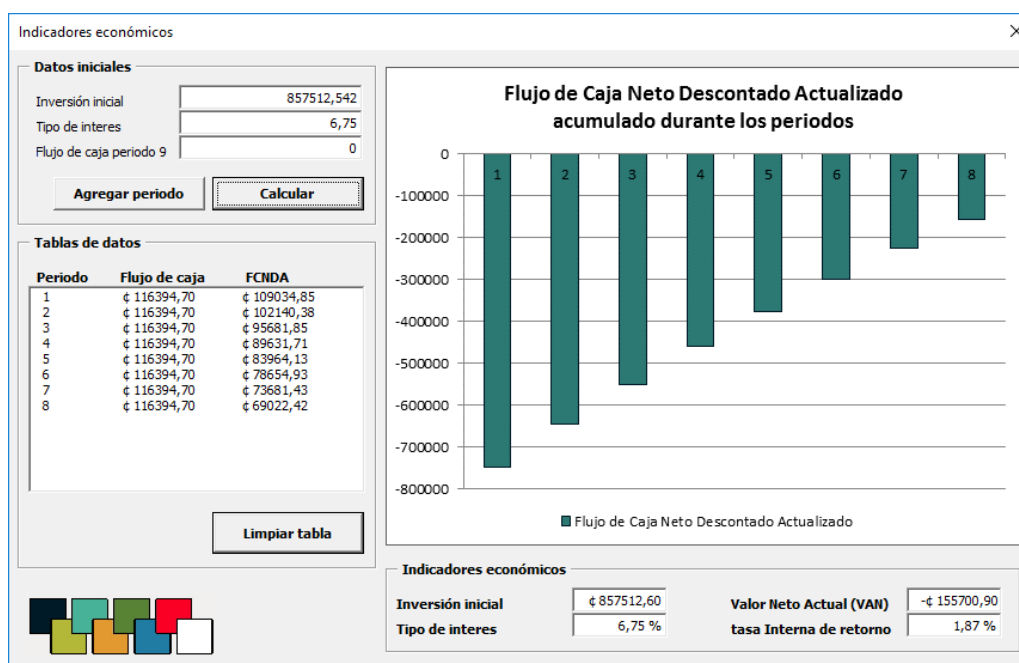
Indicadores económicos

Datos iniciales

Inversión inicial 857512,542

Tipo de interes 6,75

Flujo de caja periodo 9 0

Agregar periodo

Calcular

Tablas de datos

| Periodo | Flujo de caja | FCNDA |
|---|---|---|
| 1 | ¢ 116394,70 | ¢ 109034,85 |
| 2 | ¢ 116394,70 | ¢ 102140,38 |
| 3 | ¢ 116394,70 | ¢ 95681,85 |
| 4 | ¢ 116394,70 | ¢ 89631,71 |
| 5 | ¢ 116394,70 | ¢ 83964,13 |
| 6 | ¢ 116394,70 | ¢ 78654,93 |
| 7 | ¢ 116394,70 | ¢ 73681,43 |
| 8 | ¢ 116394,70 | ¢ 69022,42 |

Limpiar tabla

Flujo de Caja Neto Descontado Actualizado acumulado durante los periodos

0
-100000
-200000
-300000
-400000
-500000
-600000
-700000
-800000

1 2 3 4 5 6 7 8

Flujo de Caja Neto Descontado Actualizado

Indicadores económicos

Inversión inicial ¢ 857512,60

Tipo de interes 6,75 %

Valor Neto Actual (VAN) -¢ 155700,90

tasa Interna de retorno 1,87 %